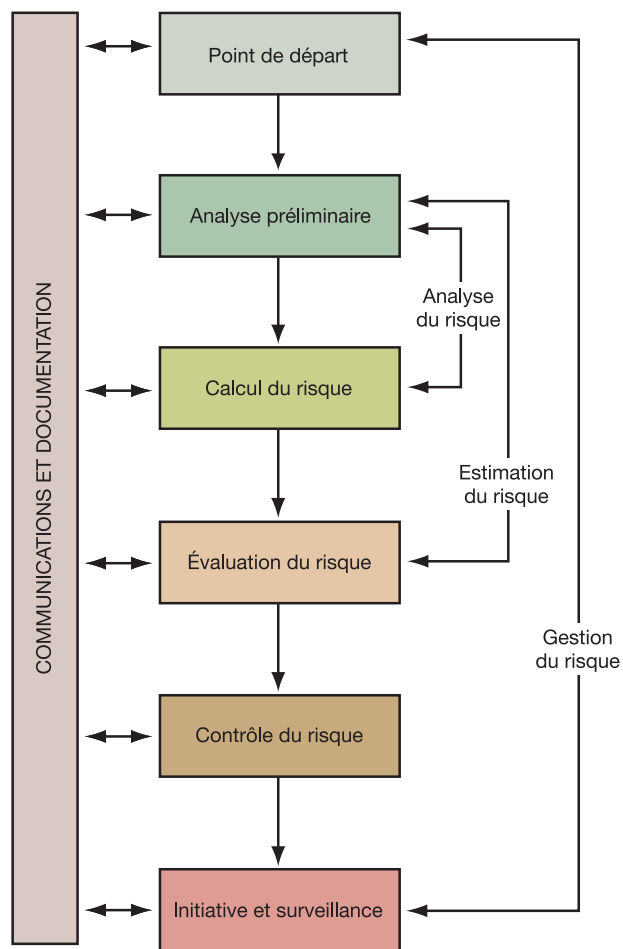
COMMUNICATIONS ET DOCUMENTATION

Point de départ

Analyse préliminaire

Calcul du risque

Évaluation du risque

Contrôle du risque

Initiative et surveillance

Analyse du risque

Estimation du risque

Gestion du risque